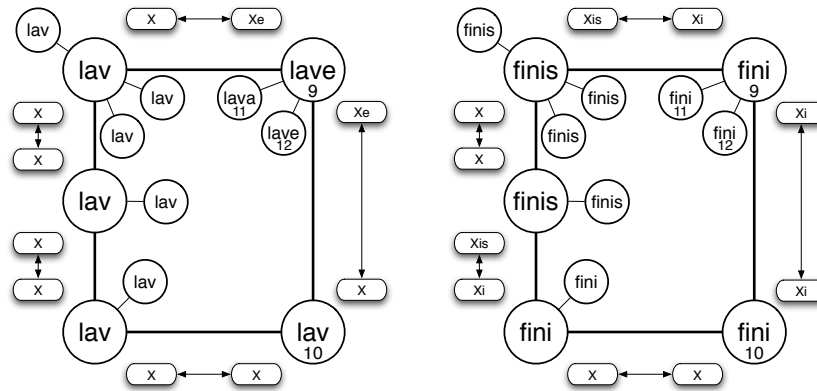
lav

X

Xe

lav

lave
9

lav

lava
11

lav

lave
12

X

X

Xe

lav

lav

X

X

lav

X

lav

lav
10

X

X

finis

Xis

Xi

finis

fini
9

finis

fini
11

finis

fini
12

X

X

Xi

finis

finis

Xis

Xi

fini

Xi

fini

fini
10

X

X